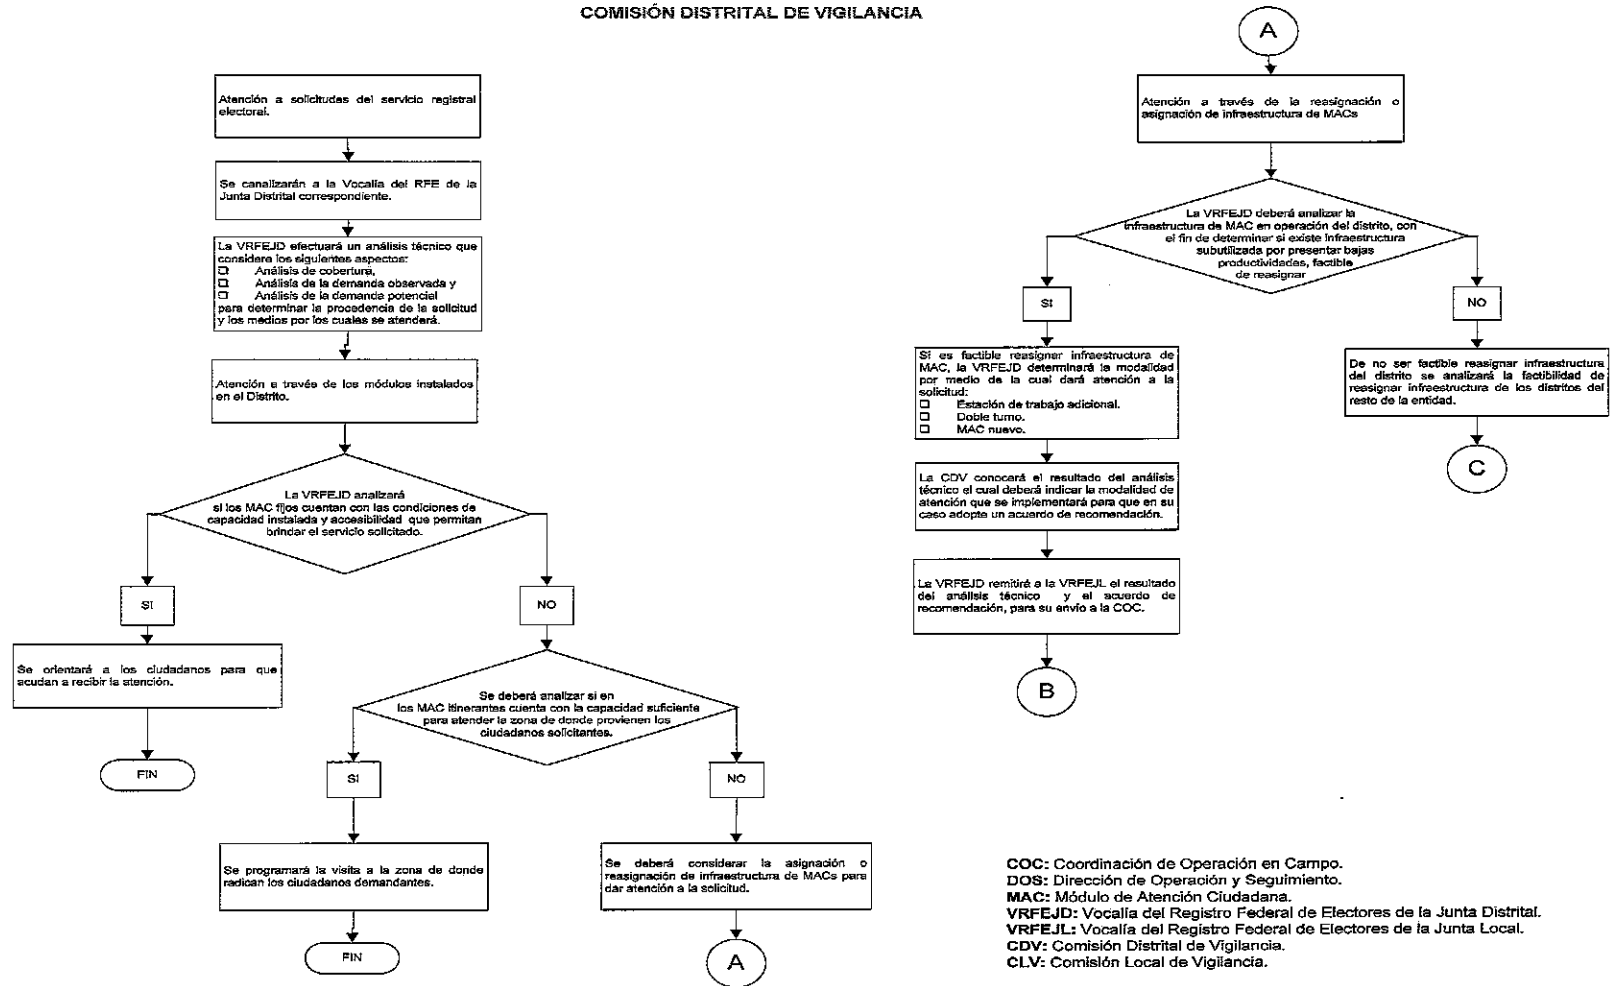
COMISIÓN DISTRITAL DE VIGILANCIA

Atención a solicitudes del servicio registral electoral.

Se canalizarán a la Vocalía del RFE de la Junta Distrital correspondiente.

La VRFEJD efectuará un análisis técnico que considere los siguientes aspectos:
☐ Análisis de cobertura,
☐ Análisis de la demanda observada y
☐ Análisis de la demanda potencial
para determinar la procedencia de la solicitud y los medios por los cuales se atenderá.

Atención a través de los módulos instalados en el Distrito.

La VRFEJD analizará si los MAC fijos cuentan con las condiciones de capacidad instalada y accesibilidad que permitan brindar el servicio solicitado.

SI

NO

Se orientará a los ciudadanos para que acudan a recibir la atención.

FIN

Se deberá analizar si en los MAC itinerantes cuenta con la capacidad suficiente para atender la zona de donde provienen los ciudadanos solicitantes.

SI

NO

Se programará la visita a la zona de donde radican los ciudadanos demandantes.

FIN

Se deberá considerar la asignación o reasignación de infraestructura de MACs para dar atención a la solicitud.

A

A

Atención a través de la reasignación o asignación de infraestructura de MACs

La VRFEJD deberá analizar la infraestructura de MAC en operación del distrito, con el fin de determinar si existe infraestructura subutilizada por presentar bajas productividades, factible de reasignar

SI

NO

Si es factible reasignar infraestructura de MAC, la VRFEJD determinará la modalidad por medio de la cual dará atención a la solicitud:
☐ Estación de trabajo adicional.
☐ Doble turno.
☐ MAC nuevo.

De no ser factible reasignar infraestructura del distrito se analizará la factibilidad de reasignar infraestructura de los distritos del resto de la entidad.

C

La CDV conocerá el resultado del análisis técnico el cual deberá indicar la modalidad de atención que se implementará para que en su caso adopte un acuerdo de recomendación.

La VRFEJD remitirá a la VRFEJL el resultado del análisis técnico y el acuerdo de recomendación, para su envío a la COC.

B

COC: Coordinación de Operación en Campo.
DOS: Dirección de Operación y Seguimiento.
MAC: Módulo de Atención Ciudadana.
VRFEJD: Vocalía del Registro Federal de Electores de la Junta Distrital.
VRFEJL: Vocalía del Registro Federal de Electores de la Junta Local.
CDV: Comisión Distrital de Vigilancia.
CLV: Comisión Local de Vigilancia.